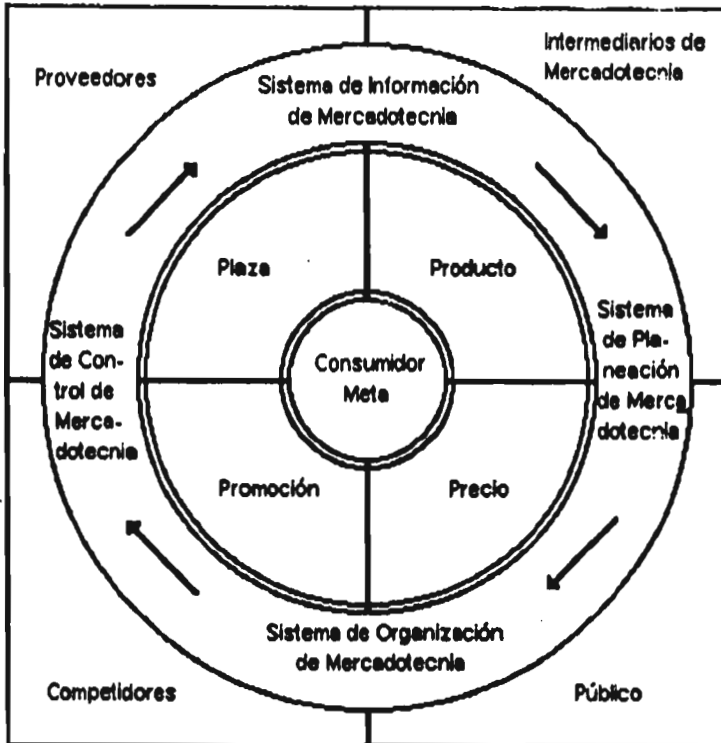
Proveedores

Intermediarios de Mercadotecnia

Sistema de Información de Mercadotecnia

Plaza

Producto

Sistema de Control de Mercadotecnia

Consumidor Meta

Sistema de Planeación de Mercadotecnia

Promoción

Precio

Sistema de Organización de Mercadotecnia

Competidores

Público